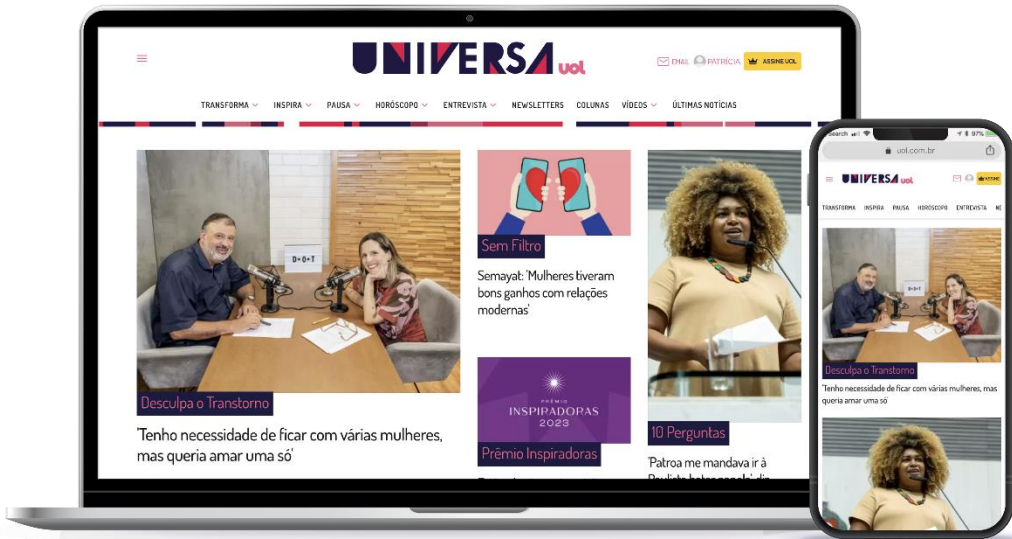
UNIVERSA uol

EMAIL PATRÍCIA ASSINE UOL

TRANSFORMA INSPIRA PAUSA HORÓSCOPO ENTREVISTA NEWSLETTERS COLUNAS VÍDEOS ÚLTIMAS NOTÍCIAS

D+O+T

Desculpa o Transtorno

'Tenho necessidade de ficar com várias mulheres, mas queria amar uma só'

Sem Filtro

Semayat: 'Mulheres tiveram bons ganhos com relações modernas'

PRÊMIO INSPIRADORAS 2023

Prêmio Inspiradoras

10 Perguntas

'Patroa me mandava ir à Paulista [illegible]

Search 97%

uol.com.br

UNIVERSA uol

ASSINE

TRANSFORMA INSPIRA PAUSA HORÓSCOPO ENTREVISTA NE

Desculpa o Transtorno

'Tenho necessidade de ficar com várias mulheres, mas queria amar uma só'